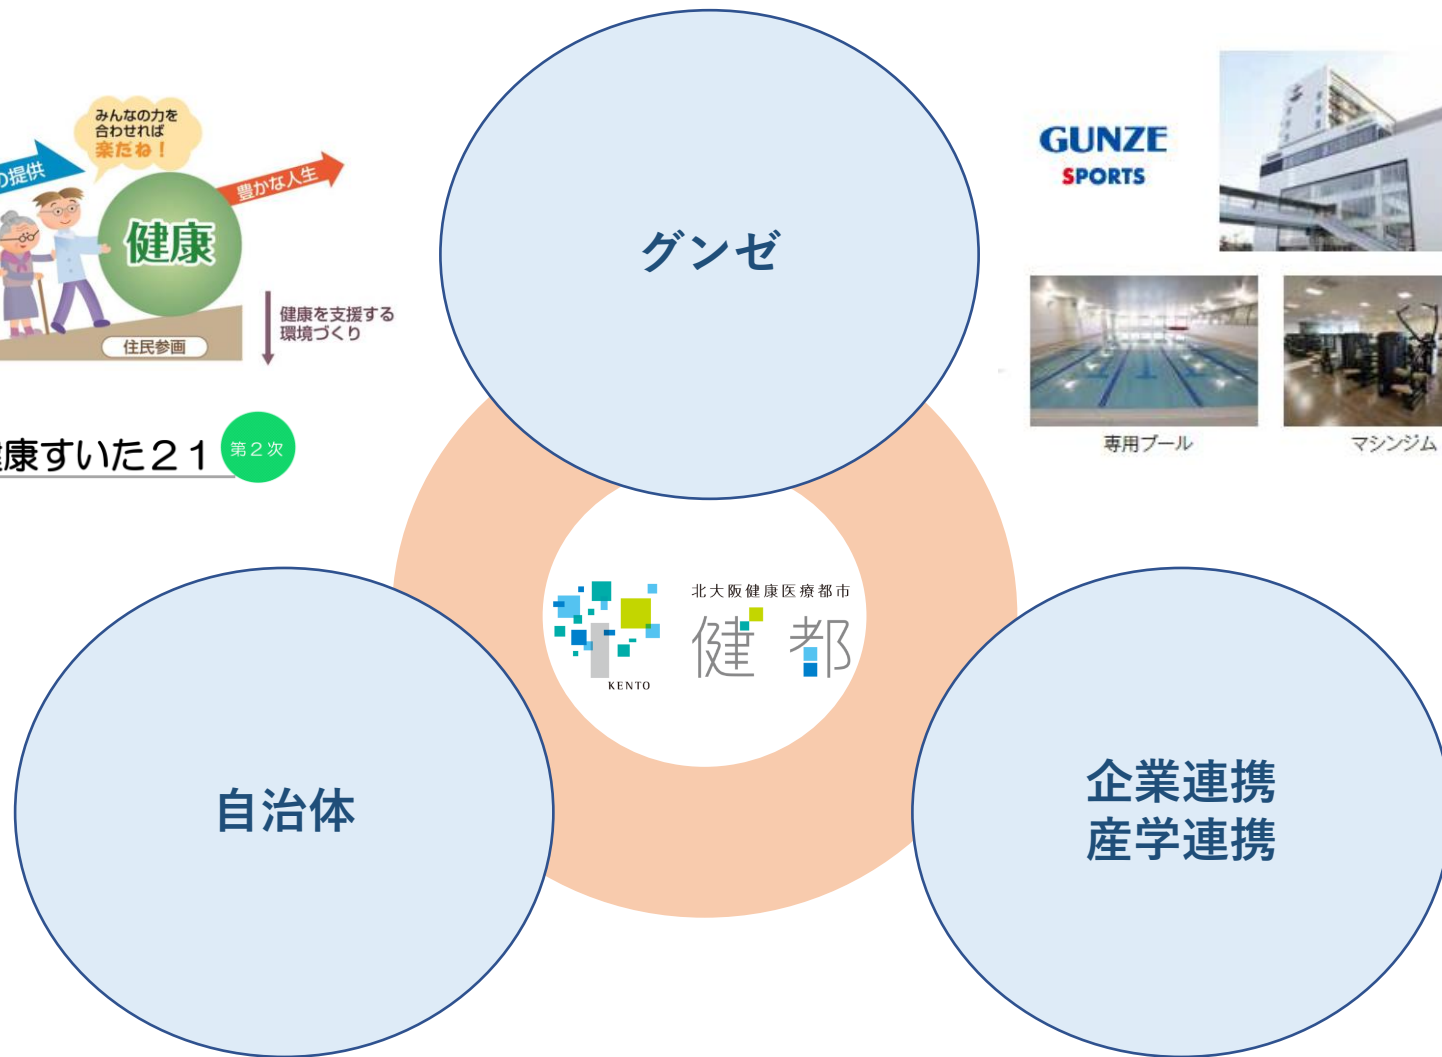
みんなの力を合わせれば楽だね！

の提供

豊かな人生

健康

健康を支援する環境づくり

住民参画

康すいた２１ 第２次

グンゼ

GUNZE SPORTS

専用プール

マシンジム

KENTO

北大阪健康医療都市

健都

自治体

企業連携
産学連携